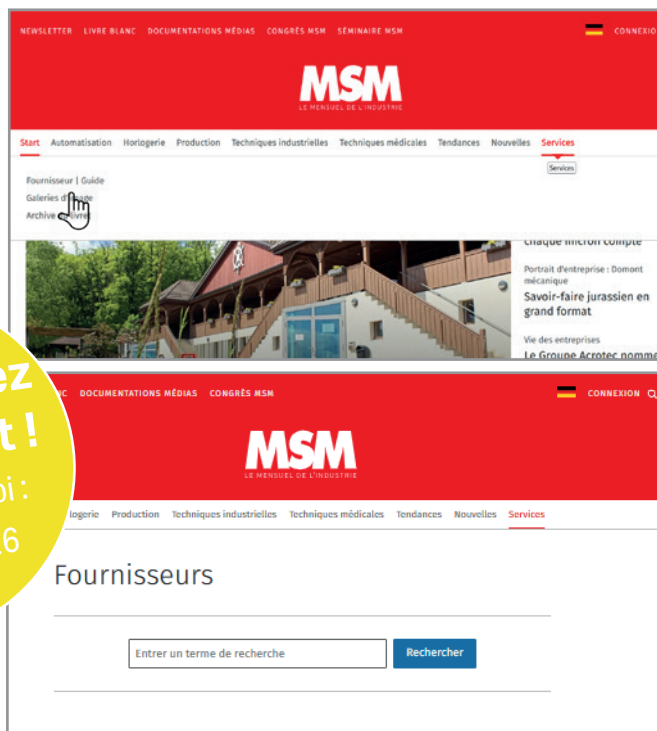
NEWSLETTER LIVRE BLANC DOCUMENTATIONS MÉDIAS CONGRÈS MSM SÉMINAIRE MSM

CONNEXIO

MSM
LE MENSUEL DE L'INDUSTRIE

Start Automatisation Horlogerie Production Techniques industrielles Techniques médicales Tendances Nouvelles Services

Services

Fournisseur | Guide
Galeries d'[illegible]
Archive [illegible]

chaque micron compte

Portrait d'entreprise : Domont mécanique
Savoir-faire jurassien en grand format

Vie des entreprises
Le Groupe Acrotec nomme

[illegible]ez
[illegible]t !
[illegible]i :
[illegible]6

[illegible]C DOCUMENTATIONS MÉDIAS CONGRÈS MSM

CONNEXION

MSM
LE MENSUEL DE L'INDUSTRIE

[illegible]logerie Production Techniques industrielles Techniques médicales Tendances Nouvelles Services

Fournisseurs

Entrer un terme de recherche

Rechercher